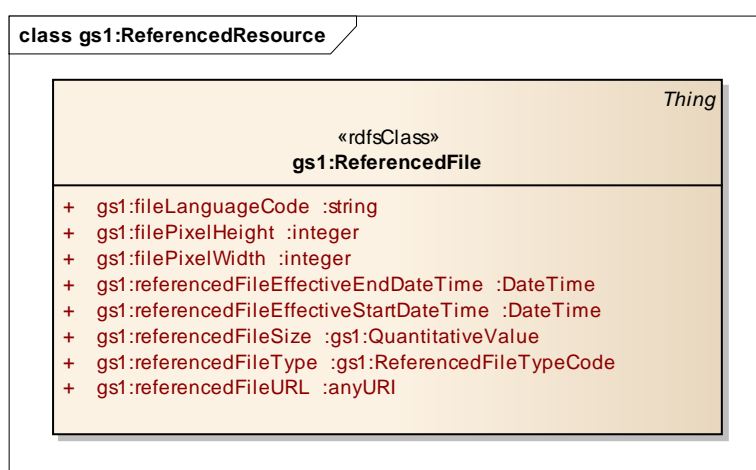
class gs1:ReferencedResource

Thing

«rdfsClass»
gs1:ReferencedFile

+ gs1:fileLanguageCode :string
+ gs1:filePixelHeight :integer
+ gs1:filePixelWidth :integer
+ gs1:referencedFileEffectiveEndDateTime :DateTime
+ gs1:referencedFileEffectiveStartDateTime :DateTime
+ gs1:referencedFileSize :gs1:QuantitativeValue
+ gs1:referencedFileType :gs1:ReferencedFileTypeCode
+ gs1:referencedFileURL :anyURI